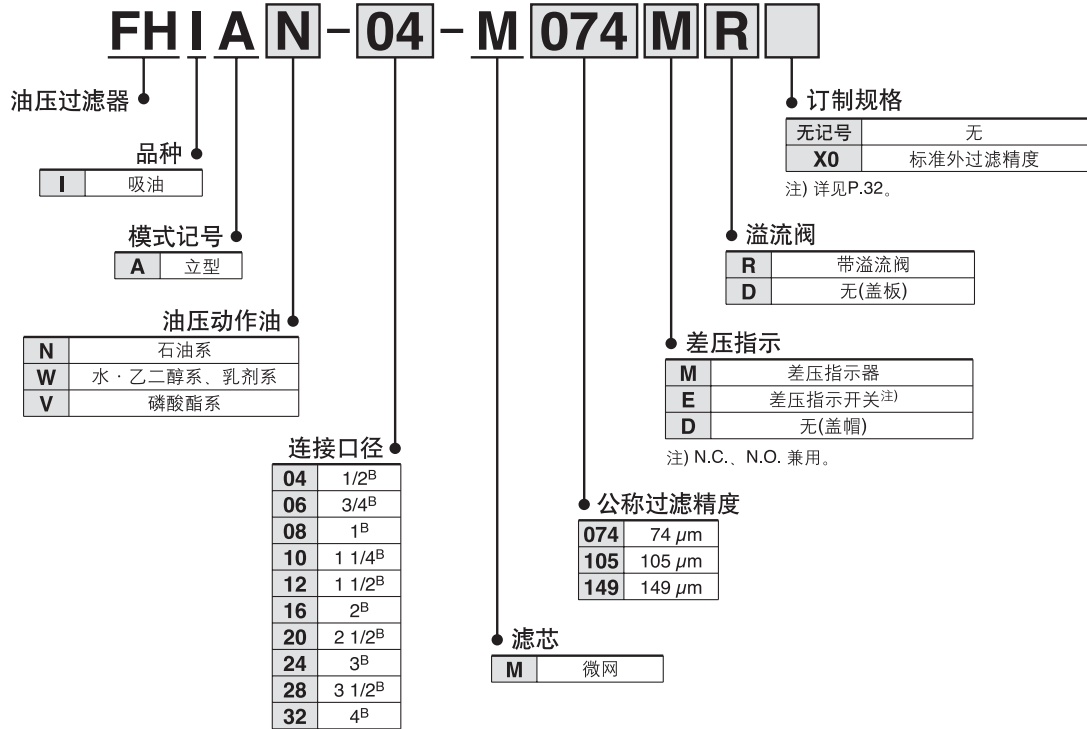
FH I A N - 04 - M 074 M R

油压过滤器

品种

| I | 吸油 |
|---|---|

模式记号

| A | 立型 |
|---|---|

油压动作油

| N | 石油系 |
|---|---|
| W | 水 · 乙二醇系、乳剂系 |
| V | 磷酸酯系 |

连接口径

| 04 | 1/2$^B$ |
|---|---|
| 06 | 3/4$^B$ |
| 08 | 1$^B$ |
| 10 | 1 1/4$^B$ |
| 12 | 1 1/2$^B$ |
| 16 | 2$^B$ |
| 20 | 2 1/2$^B$ |
| 24 | 3$^B$ |
| 28 | 3 1/2$^B$ |
| 32 | 4$^B$ |

滤芯

| M | 微网 |
|---|---|

公称过滤精度

| 074 | 74 $\mu$m |
|---|---|
| 105 | 105 $\mu$m |
| 149 | 149 $\mu$m |

差压指示

| M | 差压指示器 |
|---|---|
| E | 差压指示开关$^{注)}$ |
| D | 无(盖帽) |

注) N.C.、N.O. 兼用。

溢流阀

| R | 带溢流阀 |
|---|---|
| D | 无(盖板) |

订制规格

| 无记号 | 无 |
|---|---|
| X0 | 标准外过滤精度 |

注) 详见P.32。